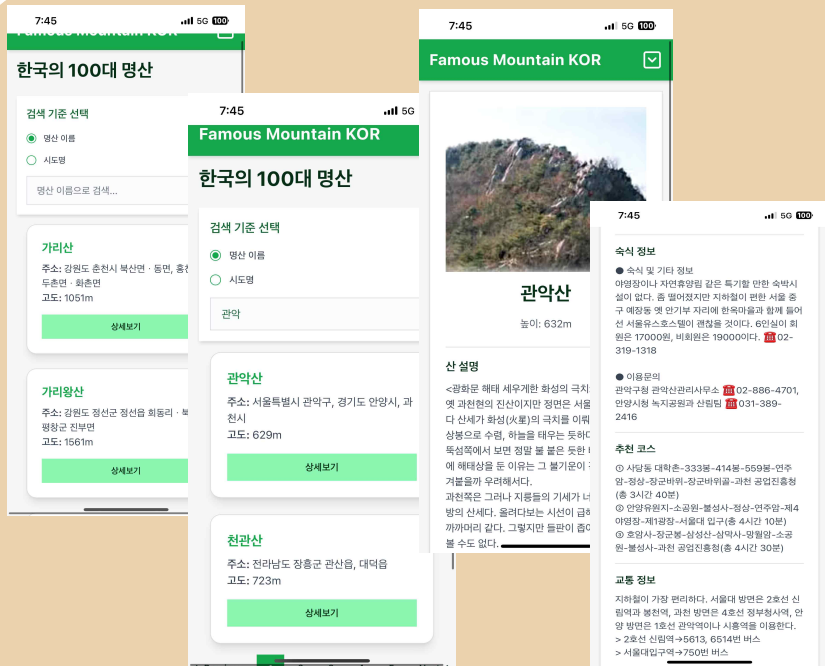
7:45 5G 100

Famous Mountain KOR

한국의 100대 명산

검색 기준 선택

명산 이름

시도명

명산 이름으로 검색...

가리산

주소: 강원도 춘천시 북산면 · 동면, 홍천 두촌면 · 화촌면

고도: 1051m

상세보기

가리왕산

주소: 강원도 정선군 정선읍 회동리 · 북 평창군 진부면

고도: 1561m

상세보기

7:45 5G

Famous Mountain KOR

한국의 100대 명산

검색 기준 선택

명산 이름

시도명

관악

관악산

주소: 서울특별시 관악구, 경기도 안양시, 과천시

고도: 629m

상세보기

천관산

주소: 전라남도 장흥군 관산읍, 대덕읍

고도: 723m

상세보기

7:45 5G 100

Famous Mountain KOR

관악산

높이: 632m

산 설명

<광화문 해태 세우게한 화성의 극치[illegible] 옛 과천현의 진산이지만 정면은 서울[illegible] 다 산세가 화성(火星)의 극치를 이뤄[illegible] 상봉으로 수렴, 하늘을 태우는 듯하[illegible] 독석쪽에서 보면 정말 불 붙은 듯한 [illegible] 에 해태상을 둔 이유는 그 불기운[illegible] 겨를을까 우려해서다.

과천쪽은 그러나 지룡들의 기세가 너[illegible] 방의 산세다. 올려다보는 시선이 급하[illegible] 까마머리 같다. 그렇지만 들판이 좁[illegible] 볼 수도 없다.

7:45 5G 100

숙식 정보

● 숙식 및 기타 정보

야영장이나 자연휴양림 같은 특기할 만한 숙박시설이 없다. 좀 떨어졌지만 지하철이 편한 서울 중구 예장동 옛 안기부 자리에 한옥마을과 함께 들어선 서울유스호스텔이 괜찮을 것이다. 6인실이 회원은 17000원, 비회원은 19000이다. ☎ 02-319-1318

● 이용문의

관악구청 관악산관리사무소 ☎ 02-886-4701, 안양시청 녹지공원과 산림팀 ☎ 031-389-2416

추천 코스

① 사당동 대학촌-333봉-414봉-559봉-연주암-정상-장군바위-장군바위골-과천 공업진흥청 (총 3시간 40분)

② 안양유원지-소공원-불성사-정상-연주암-제4야영장-제1광장-서울대 입구(총 4시간 10분)

③ 호암사-장군봉-삼성산-삼막사-망월암-소공원-불성사-과천 공업진흥청(총 4시간 30분)

교통 정보

지하철이 가장 편리하다. 서울대 방면은 2호선 신림역과 봉천역, 과천 방면은 4호선 정부청사역, 안양 방면은 1호선 관악역이나 시흥역을 이용한다.

> 2호선 신림역→5613, 6514번 버스

> 서울대입구역→750번 버스